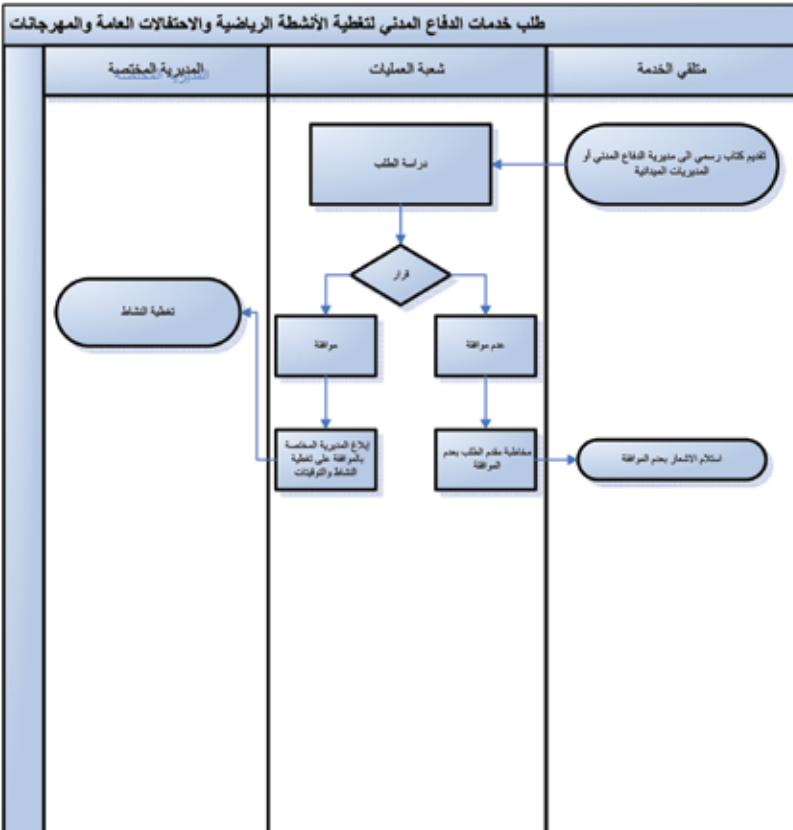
طلب خدمات الدفاع المدني لتغطية الأنشطة الرياضية والاحتفالات العامة والمهرجانات

متلقي الخدمة

شعبة العمليات

المديرية المختصة

تقديم كتاب رسمي الى مديرية الدفاع المدني أو المديريات الميدانية

دراسة الطلب

قرار

عدم موافقة

موافقة

تغطية النشاط

مخاطبة مقدم الطلب بعدم الموافقة

إبلاغ المديرية المختصة بالموافقة على تغطية النشاط والتوقيتات

استلام الاشعار بعدم الموافقة